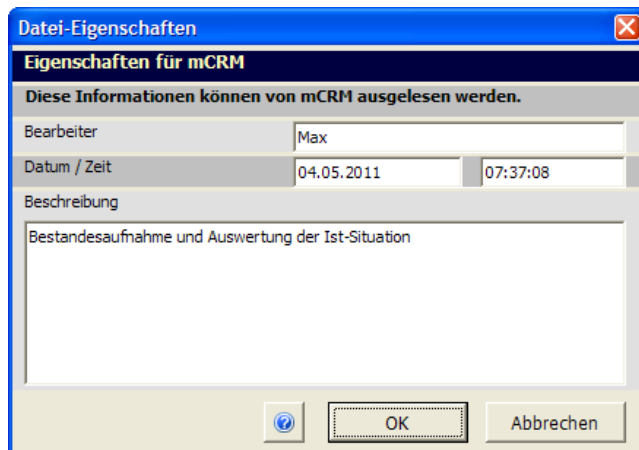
Datei-Eigenschaften

Eigenschaften für mCRM

Diese Informationen können von mCRM ausgelesen werden.

Bearbeiter
Max

Datum / Zeit
04.05.2011
07:37:08

Beschreibung
Bestandesaufnahme und Auswertung der Ist-Situation

OK
Abbrechen